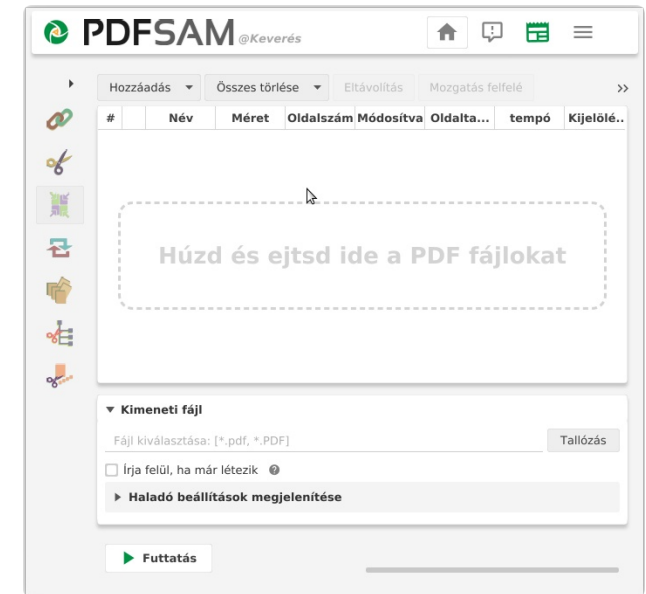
PDFSAM @Keverés

Hozzáadás ▾ Összes törlése ▾ Eltávolítás Mozgatás felfelé >>

| # | | Név | Méret | Oldalszám | Módosítva | Oldalta... | tempó | Kijelölé... |
|---|---|---|---|---|---|---|---|---|

Húzd és ejtsd ide a PDF fájlokat

▾ Kimeneti fájl

Fájl kiválasztása: [*.pdf, *.PDF]

Tallózás

Írja felül, ha már létezik

▸ Haladó beállítások megjelenítése

Futtatás